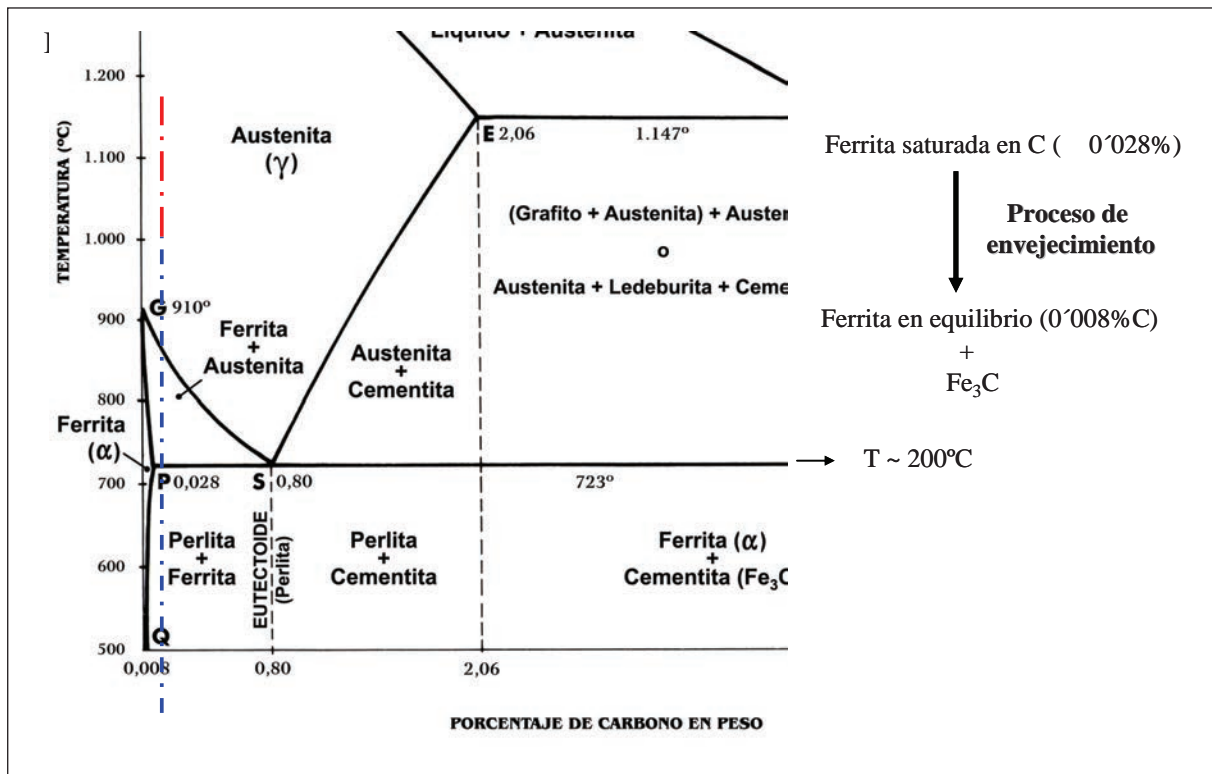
]

Líquido + Austenita

TEMPERATURA (ºC)

1.200

1.100

1.000

900

800

700

600

500

Austenita
(γ)

E 2,06

1.147º

(Grafito + Austenita) + Auster
o
Austenita + Ledeburita + Ceme

G 910º

Ferrita
+
Austenita

Austenita
+
Cementita

Ferrita
(α)

P 0,028

S 0,80

723º

Perlita
+
Ferrita

EUTECTOIDE
(Perlita)

Perlita
+
Cementita

Ferrita (α)
+
Cementita (Fe3C

Q

0,008

0,80

2,06

PORCENTAJE DE CARBONO EN PESO

Ferrita saturada en C ( 0´028%)

Proceso de envejecimiento

Ferrita en equilibrio (0´008%C)
+
$Fe_3C$

T ~ 200ºC